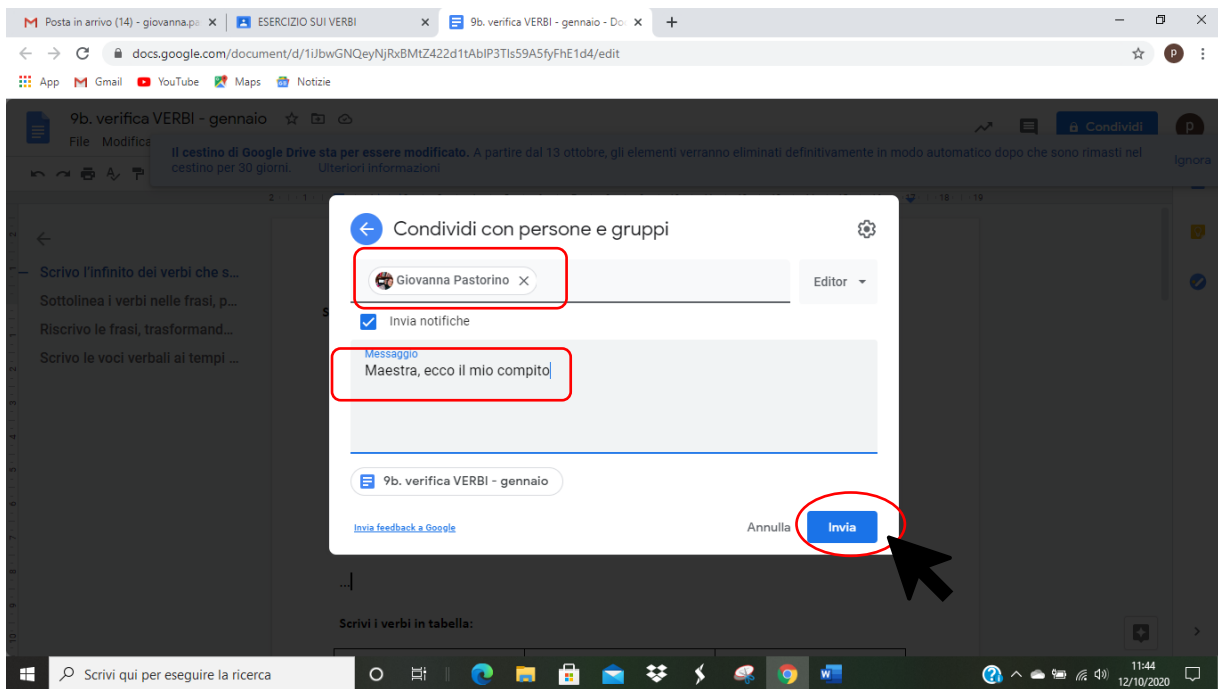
Posta in arrivo (14) - giovanna.pa ×
ESERCIZIO SUI VERBI ×
9b. verifica VERBI - gennaio - Do ×
+

docs.google.com/document/d/1iJbwGNQeyNjRxBMtZ422d1tAblP3Tls59A5fyFhE1d4/edit

App Gmail YouTube Maps Notizie

9b. verifica VERBI - gennaio
File Modifica
Condividi

Il cestino di Google Drive sta per essere modificato. A partire dal 13 ottobre, gli elementi verranno eliminati definitivamente in modo automatico dopo che sono rimasti nel cestino per 30 giorni. Ulteriori informazioni
Ignora

Scrivo l'infinito dei verbi che s...
Sottolinea i verbi nelle frasi, p...
Riscrivo le frasi, trasformand...
Scrivo le voci verbali ai tempi ...

Condividi con persone e gruppi

Giovanna Pastorino ×
Editor

Invia notifiche

Messaggio
Maestra, ecco il mio compito

9b. verifica VERBI - gennaio

Invia feedback a Google
Annulla
Invia

Scrivi i verbi in tabella:

Scrivi qui per eseguire la ricerca
11:44
12/10/2020